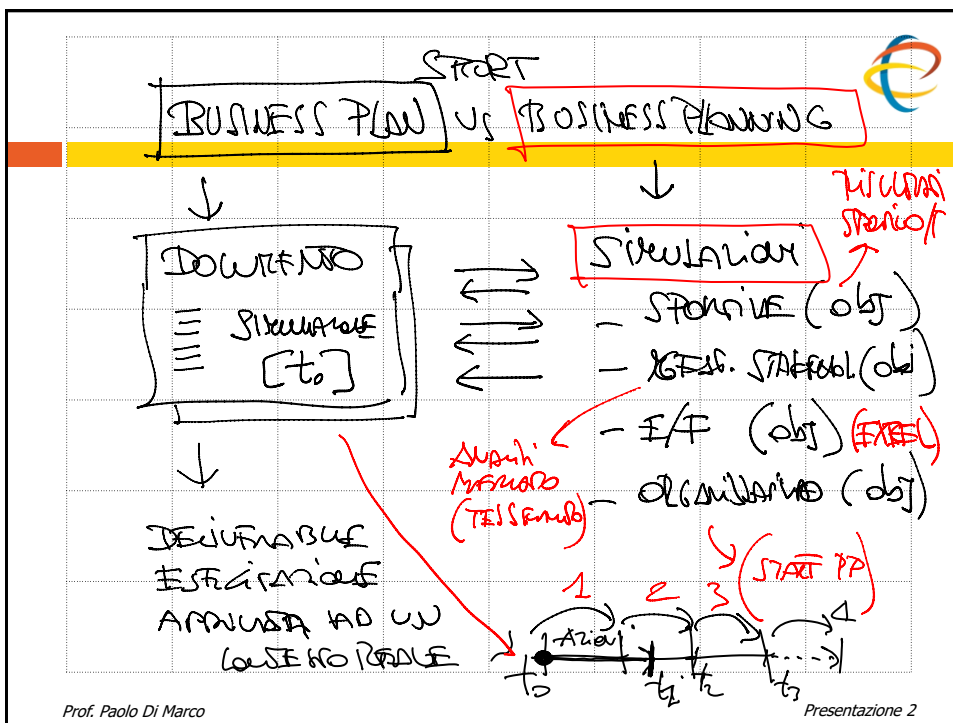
START

BUSINESS PLAN vs BUSINESS PLANNING

DOCUMENTO

SIMULAZIONE $[t_0]$

DELIVERABLE ESTEMPORANEA APPLICATA AD UN CONTESTO REALE

SIMULAZIONI

MISURARE SPECIFICI

– SPORTIVE (obj)

– RGESS. STAKEHOL. (obj)

– E/F (obj) (EXCEL)

– ORGANIZZATIVO (obj)

ANALISI MERCATO (TESSERATO)

(START PP)

1 2 3

Azioni

$t_0$ $t_1$ $t_2$ $t_3$

Prof. Paolo Di Marco

Presentazione 2